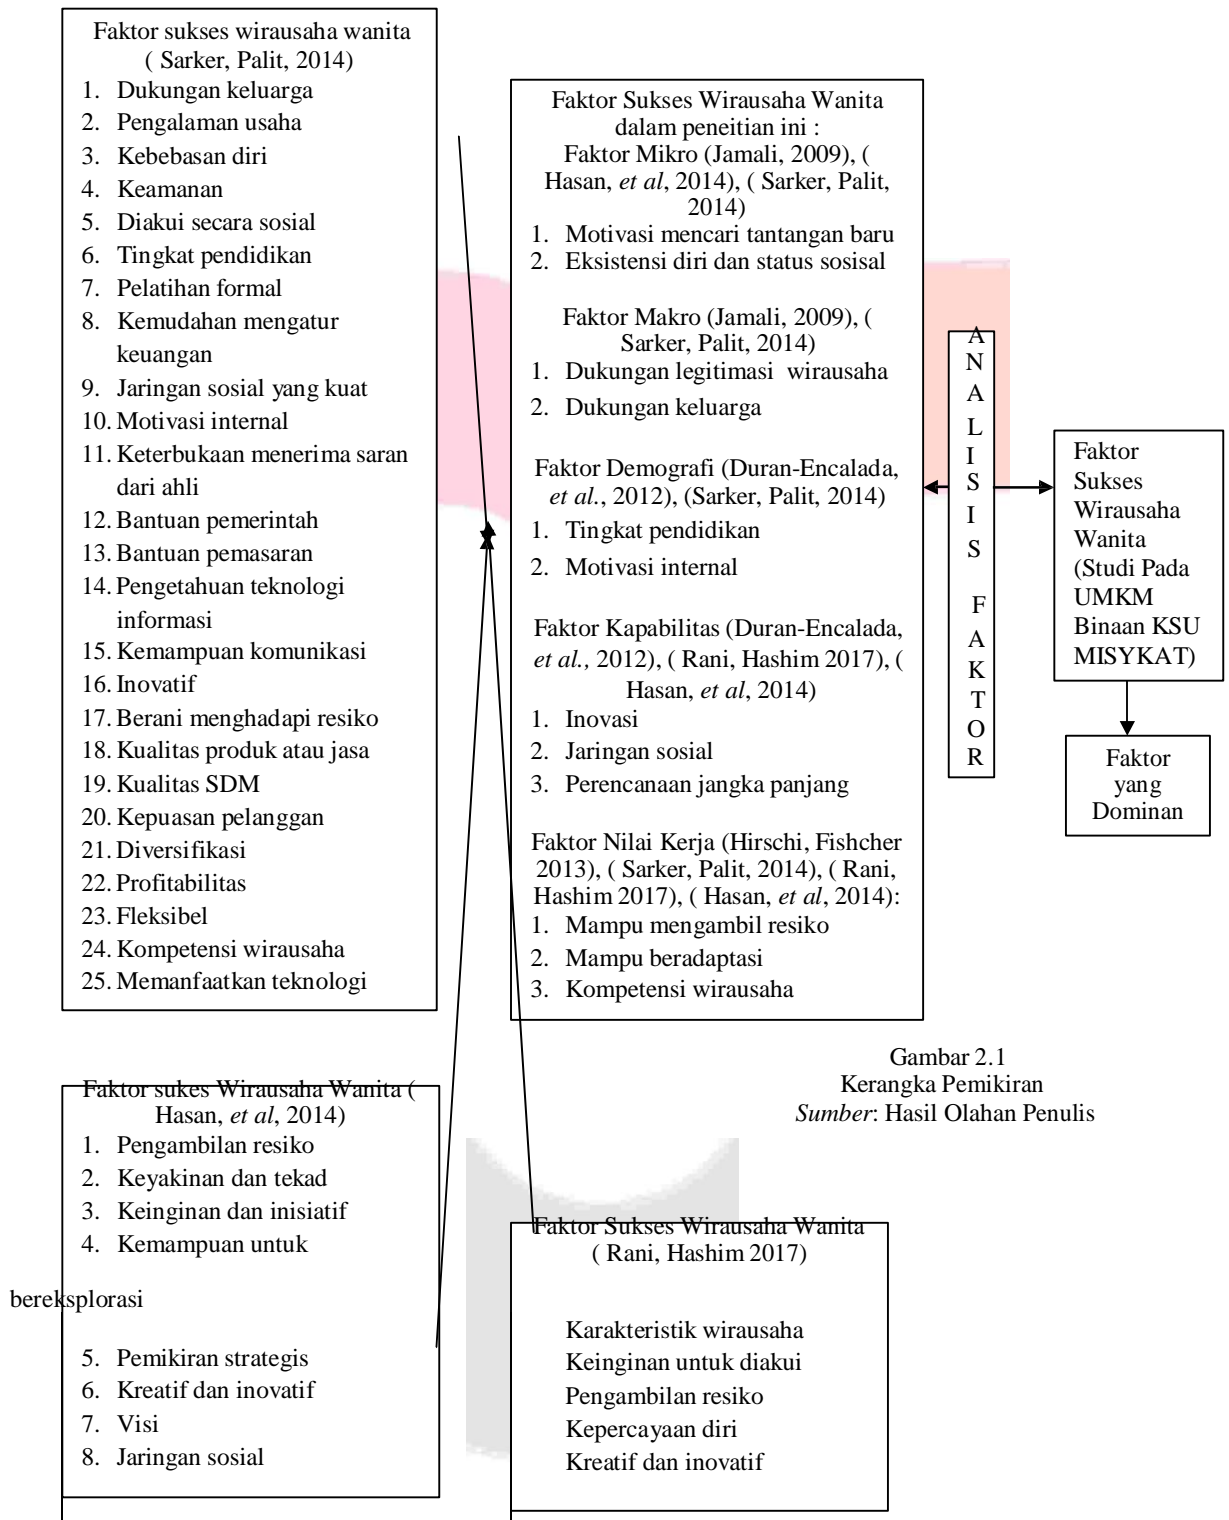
Faktor sukses wirausaha wanita
( Sarker, Palit, 2014)
1. Dukungan keluarga
2. Pengalaman usaha
3. Kebebasan diri
4. Keamanan
5. Diakui secara sosial
6. Tingkat pendidikan
7. Pelatihan formal
8. Kemudahan mengatur keuangan
9. Jaringan sosial yang kuat
10. Motivasi internal
11. Keterbukaan menerima saran dari ahli
12. Bantuan pemerintah
13. Bantuan pemasaran
14. Pengetahuan teknologi informasi
15. Kemampuan komunikasi
16. Inovatif
17. Berani menghadapi resiko
18. Kualitas produk atau jasa
19. Kualitas SDM
20. Kepuasan pelanggan
21. Diversifikasi
22. Profitabilitas
23. Fleksibel
24. Kompetensi wirausaha
25. Memanfaatkan teknologi

Faktor Sukses Wirausaha Wanita dalam peneitian ini :
Faktor Mikro (Jamali, 2009), ( Hasan, *et al*, 2014), ( Sarker, Palit, 2014)
1. Motivasi mencari tantangan baru
2. Eksistensi diri dan status sosisal

Faktor Makro (Jamali, 2009), ( Sarker, Palit, 2014)
1. Dukungan legitimasi wirausaha
2. Dukungan keluarga

Faktor Demografi (Duran-Encalada, *et al.*, 2012), (Sarker, Palit, 2014)
1. Tingkat pendidikan
2. Motivasi internal

Faktor Kapabilitas (Duran-Encalada, *et al.*, 2012), ( Rani, Hashim 2017), ( Hasan, *et al*, 2014)
1. Inovasi
2. Jaringan sosial
3. Perencanaan jangka panjang

Faktor Nilai Kerja (Hirschi, Fishcher 2013), ( Sarker, Palit, 2014), ( Rani, Hashim 2017), ( Hasan, *et al*, 2014):
1. Mampu mengambil resiko
2. Mampu beradaptasi
3. Kompetensi wirausaha

ANALISIS FAKTOR

Faktor Sukses Wirausaha Wanita (Studi Pada UMKM Binaan KSU MISYKAT)

Faktor yang Dominan

Gambar 2.1
Kerangka Pemikiran
*Sumber*: Hasil Olahan Penulis

Faktor sukes Wirausaha Wanita ( Hasan, *et al*, 2014)
1. Pengambilan resiko
2. Keyakinan dan tekad
3. Keinginan dan inisiatif
4. Kemampuan untuk

bereksplorasi

5. Pemikiran strategis
6. Kreatif dan inovatif
7. Visi
8. Jaringan sosial

Faktor Sukses Wirausaha Wanita
( Rani, Hashim 2017)

Karakteristik wirausaha
Keinginan untuk diakui
Pengambilan resiko
Kepercayaan diri
Kreatif dan inovatif